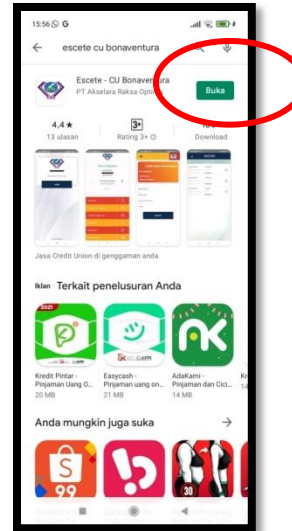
15:56 G

escete cu bonaventura

Escete - CU Bonaventura
PT Akselara Raksa Optima

Buka

4,4 ★
13 ulasan

3+
Rating 3+

Download

Jasa Credit Union di genggaman anda

Iklan · Terkait penelusuran Anda

2021

Kredit Pintar - Pinjaman Uang O...
20 MB

Easycash - Pinjaman uang on...
21 MB

AdaKami - Pinjaman dan Cici...
14 MB

Anda mungkin juga suka

99

30